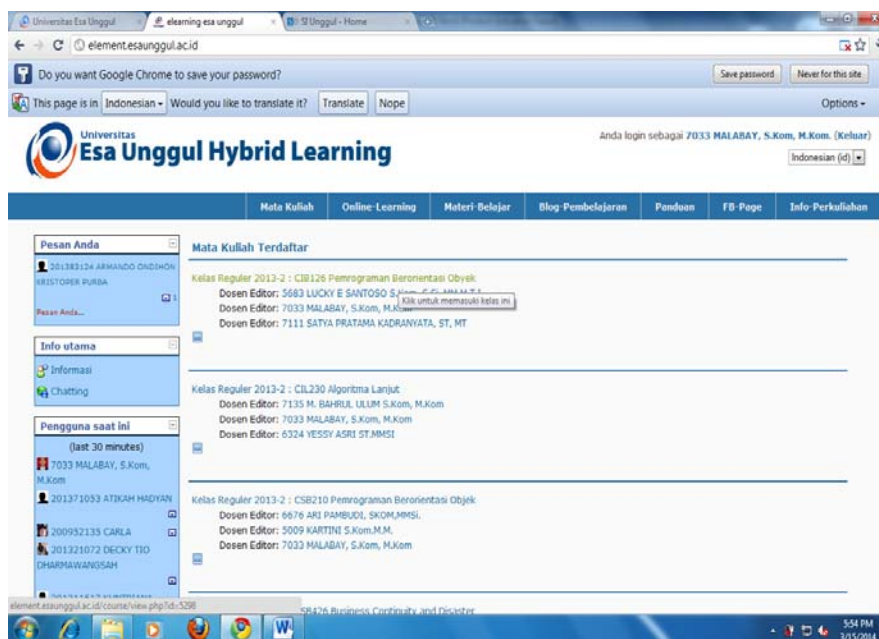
Universitas Esa Unggul | elearning esa unggul | SI Unggul - Home

element.esaunggul.ac.id

Do you want Google Chrome to save your password?

Save password | Never for this site

This page is in Indonesian ▾ Would you like to translate it? Translate Nope

Options ▾

Universitas
Esa Unggul Hybrid Learning

Anda login sebagai 7033 MALABAY, S.Kom, M.Kom. (Keluar)

Indonesian (id)

Mata Kuliah | Online-Learning | Materi-Belajar | Blog-Pembelajaran | Panduan | FB-Page | Info-Perkuliahan

Pesan Anda

201383124 ARMANDO ONDIHON KRISTOPER PURBA

1

Pesan Anda...

Info utama

Informasi

Chatting

Pengguna saat ini

(last 30 minutes)

7033 MALABAY, S.Kom, M.Kom

201371053 ATIKAH HADYAN

200932135 CARLA

201321072 DECKY TIO DHARMAWANGSAH

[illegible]

Mata Kuliah Terdaftar

Kelas Reguler 2013-2 : CIB126 Pemrograman Berorientasi Obyek
Dosen Editor: 5683 LUCKY E SANTOSO S.Kom, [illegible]
Dosen Editor: 7033 MALABAY, S.Kom, M.Kom
Dosen Editor: 7111 SATYA PRATAMA KADRANYATA, ST, MT

Klik untuk memasuki kelas ini

Kelas Reguler 2013-2 : CIL230 Algoritma Lanjut
Dosen Editor: 7135 M. BAHRUL ULUM S.Kom, M.Kom
Dosen Editor: 7033 MALABAY, S.Kom, M.Kom
Dosen Editor: 6324 YESSY ASRI ST.MMSI

Kelas Reguler 2013-2 : CSB210 Pemrograman Berorientasi Objek
Dosen Editor: 6676 ARI PAMBUDI, SKOM,MMSI.
Dosen Editor: 5009 KARTINI S.Kom.M.M.
Dosen Editor: 7033 MALABAY, S.Kom, M.Kom

element.esaunggul.ac.id/course/view.php?id=5298

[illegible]SB426 Business Continuity and Disaster

5:54 PM
3/15/2014